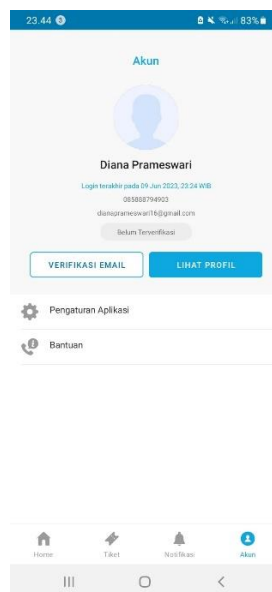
23.44

83%

Akun

Diana Prameswari

Login terakhir pada 09 Jun 2023, 23.24 WIB

085888794903

dianaprameswari16@gmail.com

Belum Terverifikasi

VERIFIKASI EMAIL

LIHAT PROFIL

Pengaturan Aplikasi

Bantuan

Home

Tiket

Notifikasi

Akun